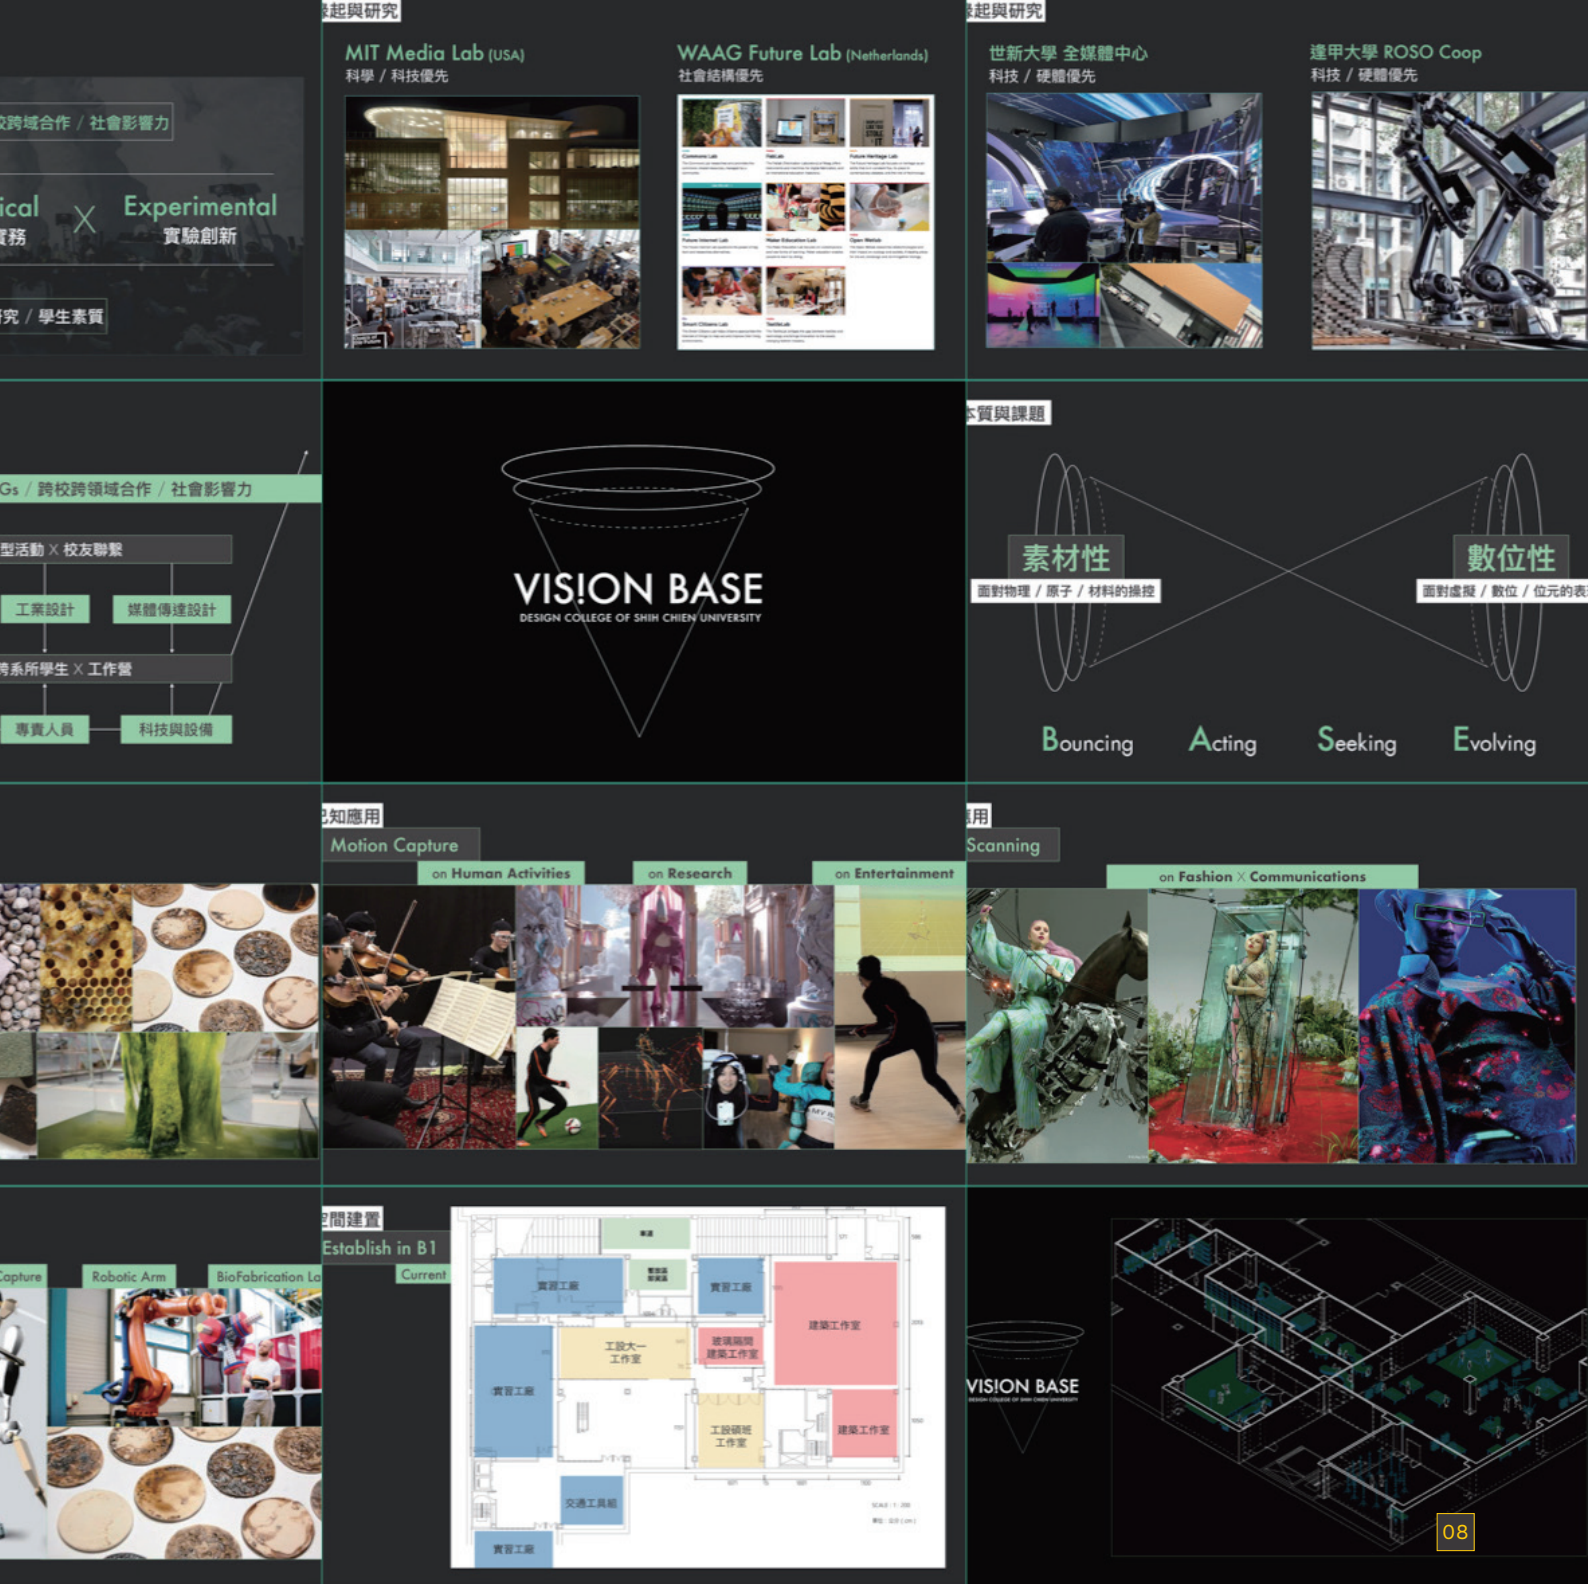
校跨域合作 / 社會影響力

ical X Experimental
實務 實驗創新

究 / 學生素質

起與研究

MIT Media Lab (USA)
科學 / 科技優先

WAAG Future Lab (Netherlands)
社會結構優先

起與研究

世新大學 全媒體中心
科技 / 硬體優先

逢甲大學 ROSO Coop
科技 / 硬體優先

Gs / 跨校跨領域合作 / 社會影響力

型活動 X 校友聯繫

工業設計

媒體傳達設計

跨系所學生 X 工作營

專責人員

科技與設備

VIS!ON BASE
DESIGN COLLEGE OF SHIH CHIEN UNIVERSITY

本質與課題

素材性
面對物理 / 原子 / 材料的操控

數位性
面對虛擬 / 數位 / 位元的表

Bouncing Acting Seeking Evolving

知應用

Motion Capture

on Human Activities

on Research

on Entertainment

用

Scanning

on Fashion X Communications

Capture

Robotic Arm

BioFabrication La

間建置

Establish in B1

Current

實習工廠

實習工廠

工設大一工作室

實習工廠

玻璃隔間建築工作室

建築工作室

工設碩班工作室

建築工作室

交通工具組

實習工廠

VISION BASE

08